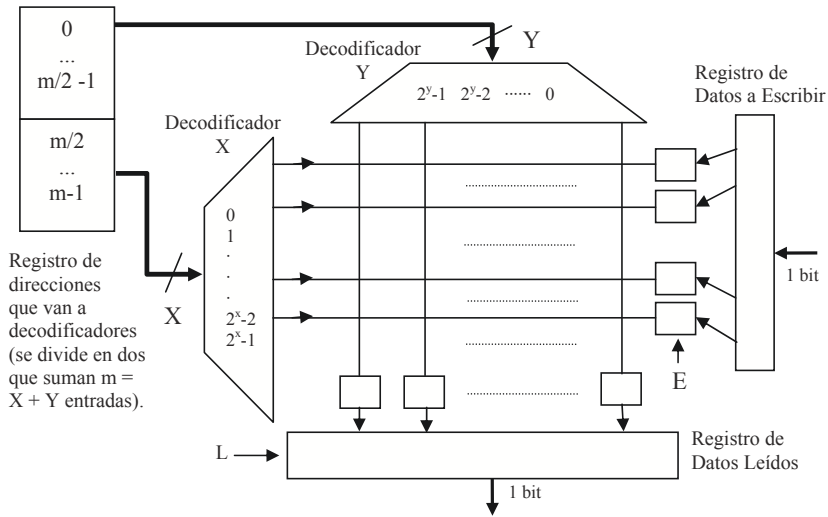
0
...
m/2 -1

m/2
...
m-1

Decodificador
Y

Y

$2^y$-1 $2^y$-2 ...... 0

Registro de
Datos a Escribir

Decodificador
X

0
1
.
.
.
$2^x$-2
$2^x$-1

Registro de direcciones que van a decodificadores (se divide en dos que suman m = X + Y entradas).

X

1 bit

E

L

Registro de
Datos Leídos

1 bit